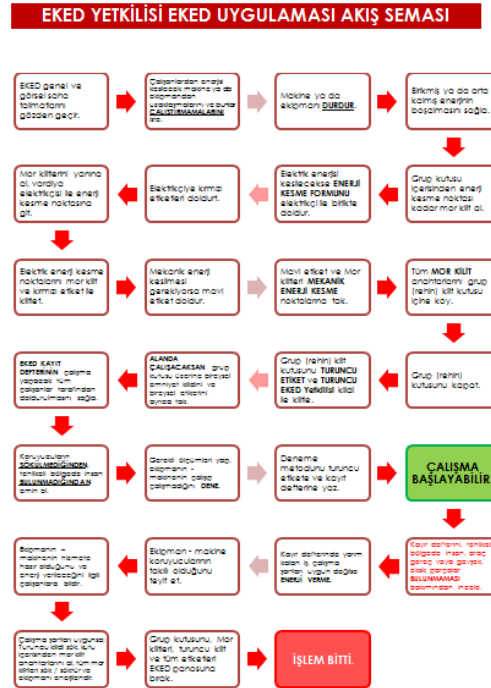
EKED YETKİLİSİ EKED UYGULAMASI AKIŞ SEMASI

EKED genel ve görsel saha talimatlarını gözden geçir.

Çalışanlardan onaylı kesilecek makine ve ekipmanları uzaklaşmalarını ve bunları ÇALIŞTIRMAMALARINI ister.

Makine ya da ekipmanı DURDUR.

Birikmiş ya da artık kalmış enerjinin boşalmasını sağla.

Mor kilitlerini yanına al, vardiya elektrikçisi ile enerji kesme noktasına git.

Elektrikçiye kırmızı etiketleri doldurt.

Elektrik enerjisi kesilecekse ENERJİ KESME FORMUNU elektrikçi ile birlikte doldur.

Grup kutusu içerisinden enerji kesme noktası kadar mor kilit al.

Elektrik enerji kesme noktalarını mor kilit ve kırmızı etiket ile kilitlet.

Mekanik enerji kesilmesi gerekiyorsa mavi etiket doldur.

Mavi etiket ve Mor kilitleri MEKANİK ENERJİ KESME noktalarına tak.

Tüm MOR KİLİT anahtarlarını grup (rehin) kilit kutusu içine koy.

EKED KAYIT DEFTERİNİN çalışma yapacak tüm çalışanlar tarafından doldurulmasını sağla.

ALANDA ÇALIŞACAKSAN grup kutusu üzerine bireysel emniyet kilidini ve bireysel etiketini ayrıca tak.

Grup (rehin) kilit kutusunu TURUNCU ETİKET ve TURUNCU EKED Yetkilisi kilidi ile kilitle.

Grup (rehin) kutusunu kapat.

Koruyucuların SÖKÜLMEDİĞİNDEN, tehlikeli bölgede insan BULUNMADIĞINDAN emin ol.

Gerekli ölçümleri yap, ekipmanın - makinenin çalışıp çalışmadığını DENE.

Deneme metodunu turuncu etikete ve kayıt defterine yaz.

ÇALIŞMA BAŞLAYABİLİR

Kayıt defterini, tehlikeli bölgede insan, araç gereç veya gevşek, sökük parçalar BULUNMAMASI bakımından imzala.

Ekipmanın - makinenin normalde hazır olduğunu ve enerji verileceğini ilgili çalışanlara bildir.

Ekipman - makine koruyucularının takılı olduğunu tayit et.

Kayıt defterinde yarım kalan iş çalışma şartları uygun değilse ENERJİ VERME.

Çalışma şartları uygunsa; Turuncu kilidi sök, turu içerisinden enerji anahtarlarını al, tüm mor kilitleri sök / söktür ve ekipmanı enerjilendir.

Grup kutusunu, Mor kilitleri, turuncu kilit ve tüm etiketleri EKED panosuna bırak.

İŞLEM BİTTİ.